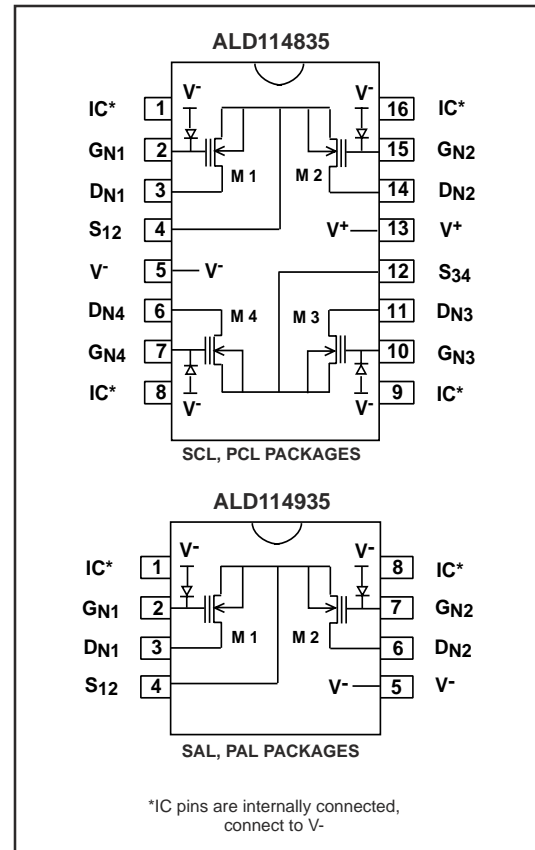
ALD114835

IC* 1
G$_{N1}$ 2
D$_{N1}$ 3
S$_{12}$ 4
V$^-$ 5
D$_{N4}$ 6
G$_{N4}$ 7
IC* 8

V$^-$ V$^-$
M 1 M 2
V$^-$
M 4 M 3
V$^-$ V$^-$
V$^+$

16 IC*
15 G$_{N2}$
14 D$_{N2}$
13 V$^+$
12 S$_{34}$
11 D$_{N3}$
10 G$_{N3}$
9 IC*

SCL, PCL PACKAGES

ALD114935

IC* 1
G$_{N1}$ 2
D$_{N1}$ 3
S$_{12}$ 4

V$^-$ V$^-$
M 1 M 2
V$^-$

8 IC*
7 G$_{N2}$
6 D$_{N2}$
5 V$^-$

SAL, PAL PACKAGES

*IC pins are internally connected, connect to V-